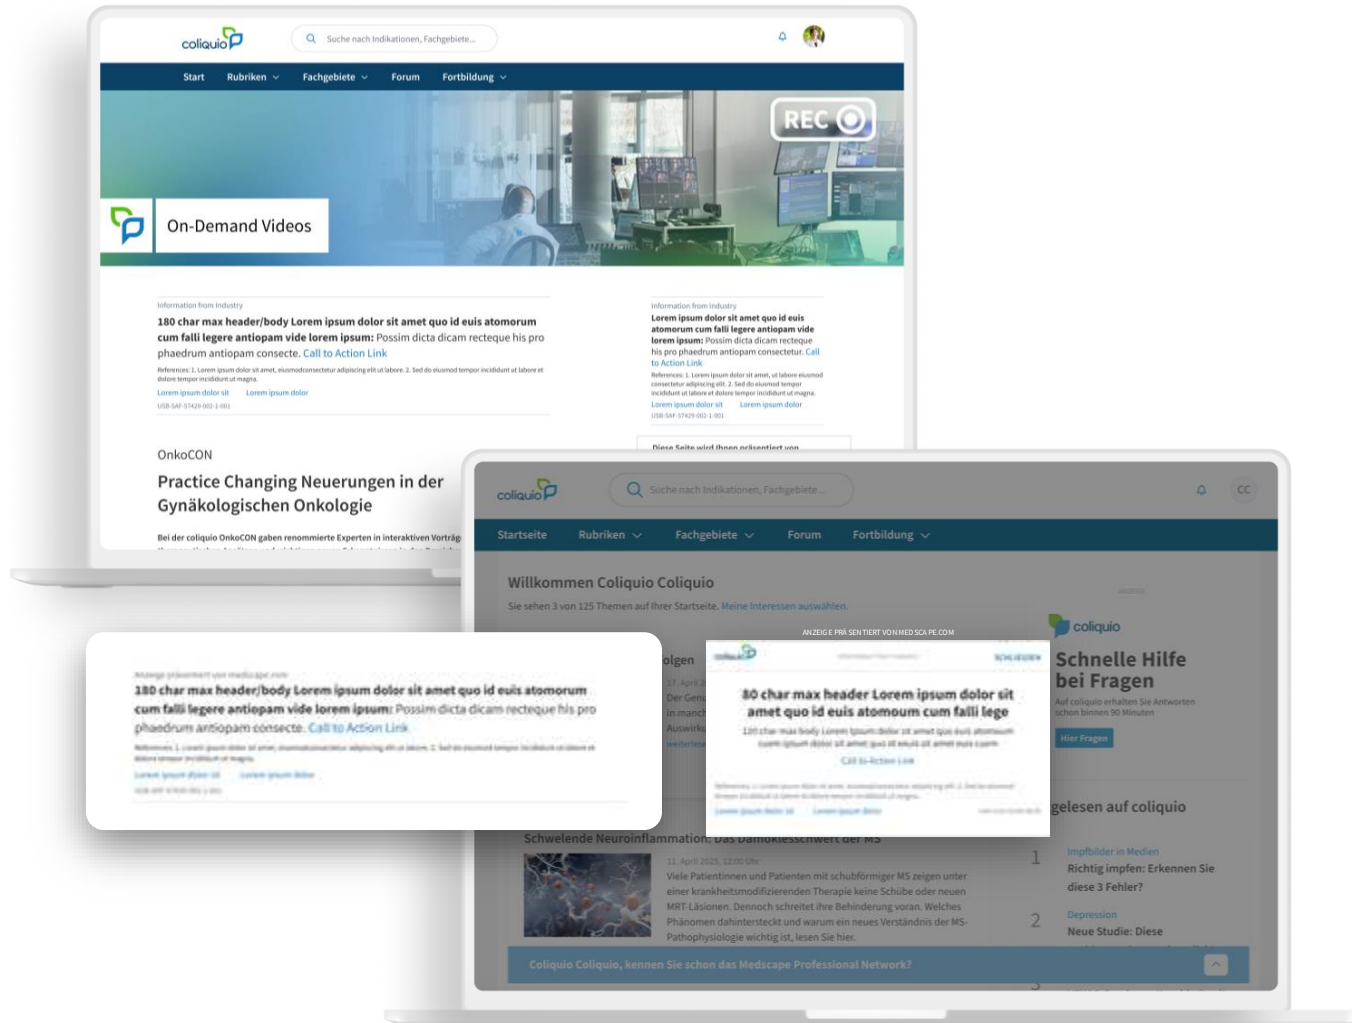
coliquio

Suche nach Indikationen, Fachgebiete...

Start Rubriken Fachgebiete Forum Fortbildung

REC

On-Demand Videos

Information from Industry

180 char max header/body Lorem ipsum dolor sit amet quo id euis atomorum cum falli legere antiopam vide lorem ipsum: Possim dicta dicam recteque his pro phaedrum antiopam consecte. Call to Action Link

References: 1. Lorem ipsum dolor sit amet, eiusmodconsectetur adipiscing elit ut labore. 2. Sed do eiusmod tempor incididunt ut labore et dolore tempor incididunt ut magna.

Lorem ipsum dolor sit Lorem ipsum dolor

US8-SAF-57429-002-1-001

Information from Industry

Lorem ipsum dolor sit amet quo id euis atomorum cum falli legere antiopam vide lorem ipsum: Possim dicta dicam recteque his pro phaedrum antiopam consectetur. Call to Action Link

References: 1. Lorem ipsum dolor sit amet, ut labore eiusmod consectetur adipiscing elit. 2. Sed do eiusmod tempor incididunt ut labore et dolore tempor incididunt ut magna.

Lorem ipsum dolor sit Lorem ipsum dolor

US8-SAF-57429-002-1-001

Diese Seite wird Ihnen präsentiert von

OnkoCON

Practice Changing Neuerungen in der Gynäkologischen Onkologie

Bei der coliquio OnkoCON gaben renommierte Experten in interaktiven Vorträg

coliquio

Suche nach Indikationen, Fachgebiete...

CC

Startseite Rubriken Fachgebiete Forum Fortbildung

Willkommen Coliquio Coliquio

Sie sehen 3 von 125 Themen auf Ihrer Startseite. Meine Interessen auswählen.

ANZEIGE PRÄSENTIERT VON MEDSCAPE.COM

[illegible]

180 char max header/body Lorem ipsum dolor sit amet quo id euis atomorum cum falli legere antiopam vide lorem ipsum: Possim dicta dicam recteque his pro phaedrum antiopam consecte. Call to Action Link

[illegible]

olgen

17. April 2

Der Gen

in manch

Auswirk

weiterles

80 char max header Lorem ipsum dolor sit amet quo id euis atomoum cum falli lege

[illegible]

Call to Action Link

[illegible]

coliquio

Schnelle Hilfe bei Fragen

Auf coliquio erhalten Sie Antworten schon binnen 90 Minuten

Hier Fragen

gelesen auf coliquio

Schwelende Neuroinflammation: Das Damoklesschwert der MS

11. April 2025, 12:00 Uhr

Viele Patientinnen und Patienten mit schubförmiger MS zeigen unter einer krankheitsmodifizierenden Therapie keine Schübe oder neuen MRT-Läsionen. Dennoch schreitet ihre Behinderung voran. Welches Phänomen dahintersteckt und warum ein neues Verständnis der MS-Pathophysiologie wichtig ist, lesen Sie hier.

1 Impfbilder in Medien
Richtig impfen: Erkennen Sie diese 3 Fehler?

2 Depression
Neue Studie: Diese

Coliquio Coliquio, kennen Sie schon das Medscape Professional Network?